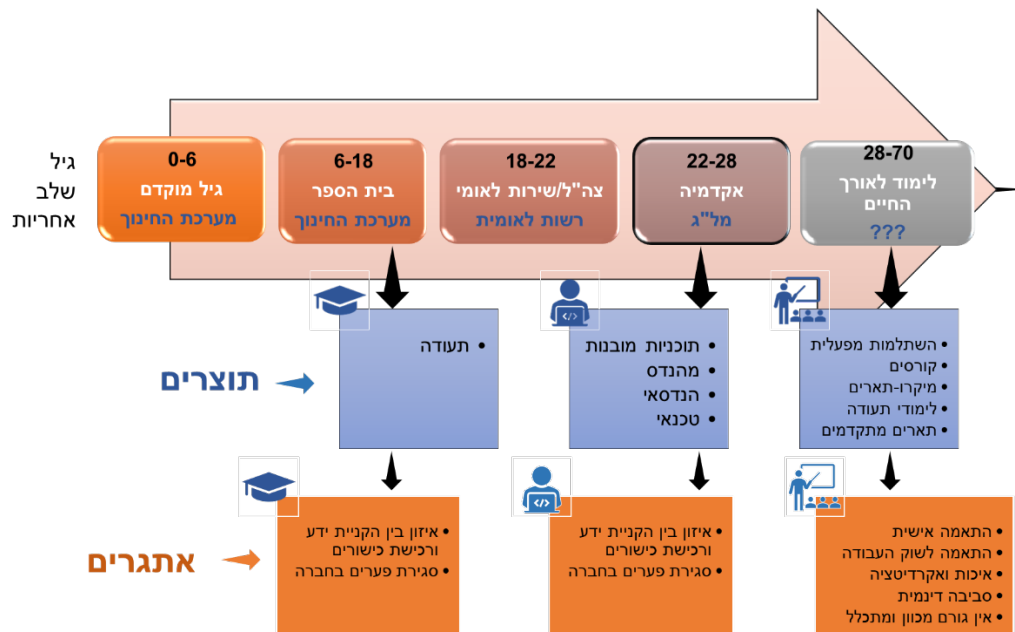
גיל
שלב
אחריות

0-6
גיל מוקדם
מערכת החינוך

6-18
בית הספר
מערכת החינוך

18-22
צה"ל/שירות לאומי
רשות לאומית

22-28
אקדמיה
מל"ג

28-70
לימוד לאורך החיים
???

תוצרים

• תעודה

• תוכניות מובנות
• מהנדס
• הנדסאי
• טכנאי

• השתלמות מפעלית
• קורסים
• מיקרו-תארים
• לימודי תעודה
• תארים מתקדמים

אתגרים

• איזון בין הקניית ידע ורכישת כישורים
• סגירת פערים בחברה

• איזון בין הקניית ידע ורכישת כישורים
• סגירת פערים בחברה

• התאמה אישית
• התאמה לשוק העבודה
• איכות ואקרדיטציה
• סביבה דינמית
• אין גורם מכוון ומתכלל